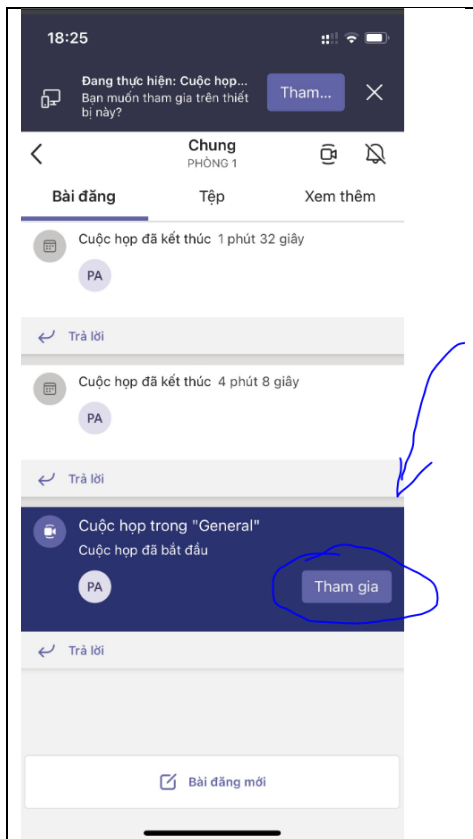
18:25

Đang thực hiện: Cuộc họp... Bạn muốn tham gia trên thiết bị này?

Tham...

Chung
PHÒNG 1

Bài đăng
Tệp
Xem thêm

Cuộc họp đã kết thúc 1 phút 32 giây

PA

Trả lời

Cuộc họp đã kết thúc 4 phút 8 giây

PA

Trả lời

Cuộc họp trong "General"
Cuộc họp đã bắt đầu

PA

Tham gia

Trả lời

Bài đăng mới